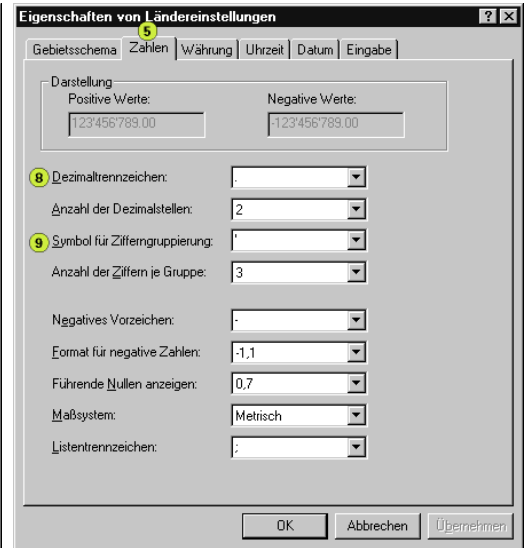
Eigenschaften von Ländereinstellungen

? X

Gebietsschema | 5 Zahlen | Währung | Uhrzeit | Datum | Eingabe

Darstellung
Positive Werte:
123'456'789.00

Negative Werte:
-123'456'789.00

8 Dezimaltrennzeichen: .

Anzahl der Dezimalstellen: 2

9 Symbol für Zifferngruppierung: '

Anzahl der Ziffern je Gruppe: 3

Negatives Vorzeichen: -

Format für negative Zahlen: -1,1

Führende Nullen anzeigen: 0,7

Maßsystem: Metrisch

Listentrennzeichen: ;

OK | Abbrechen | Übernehmen